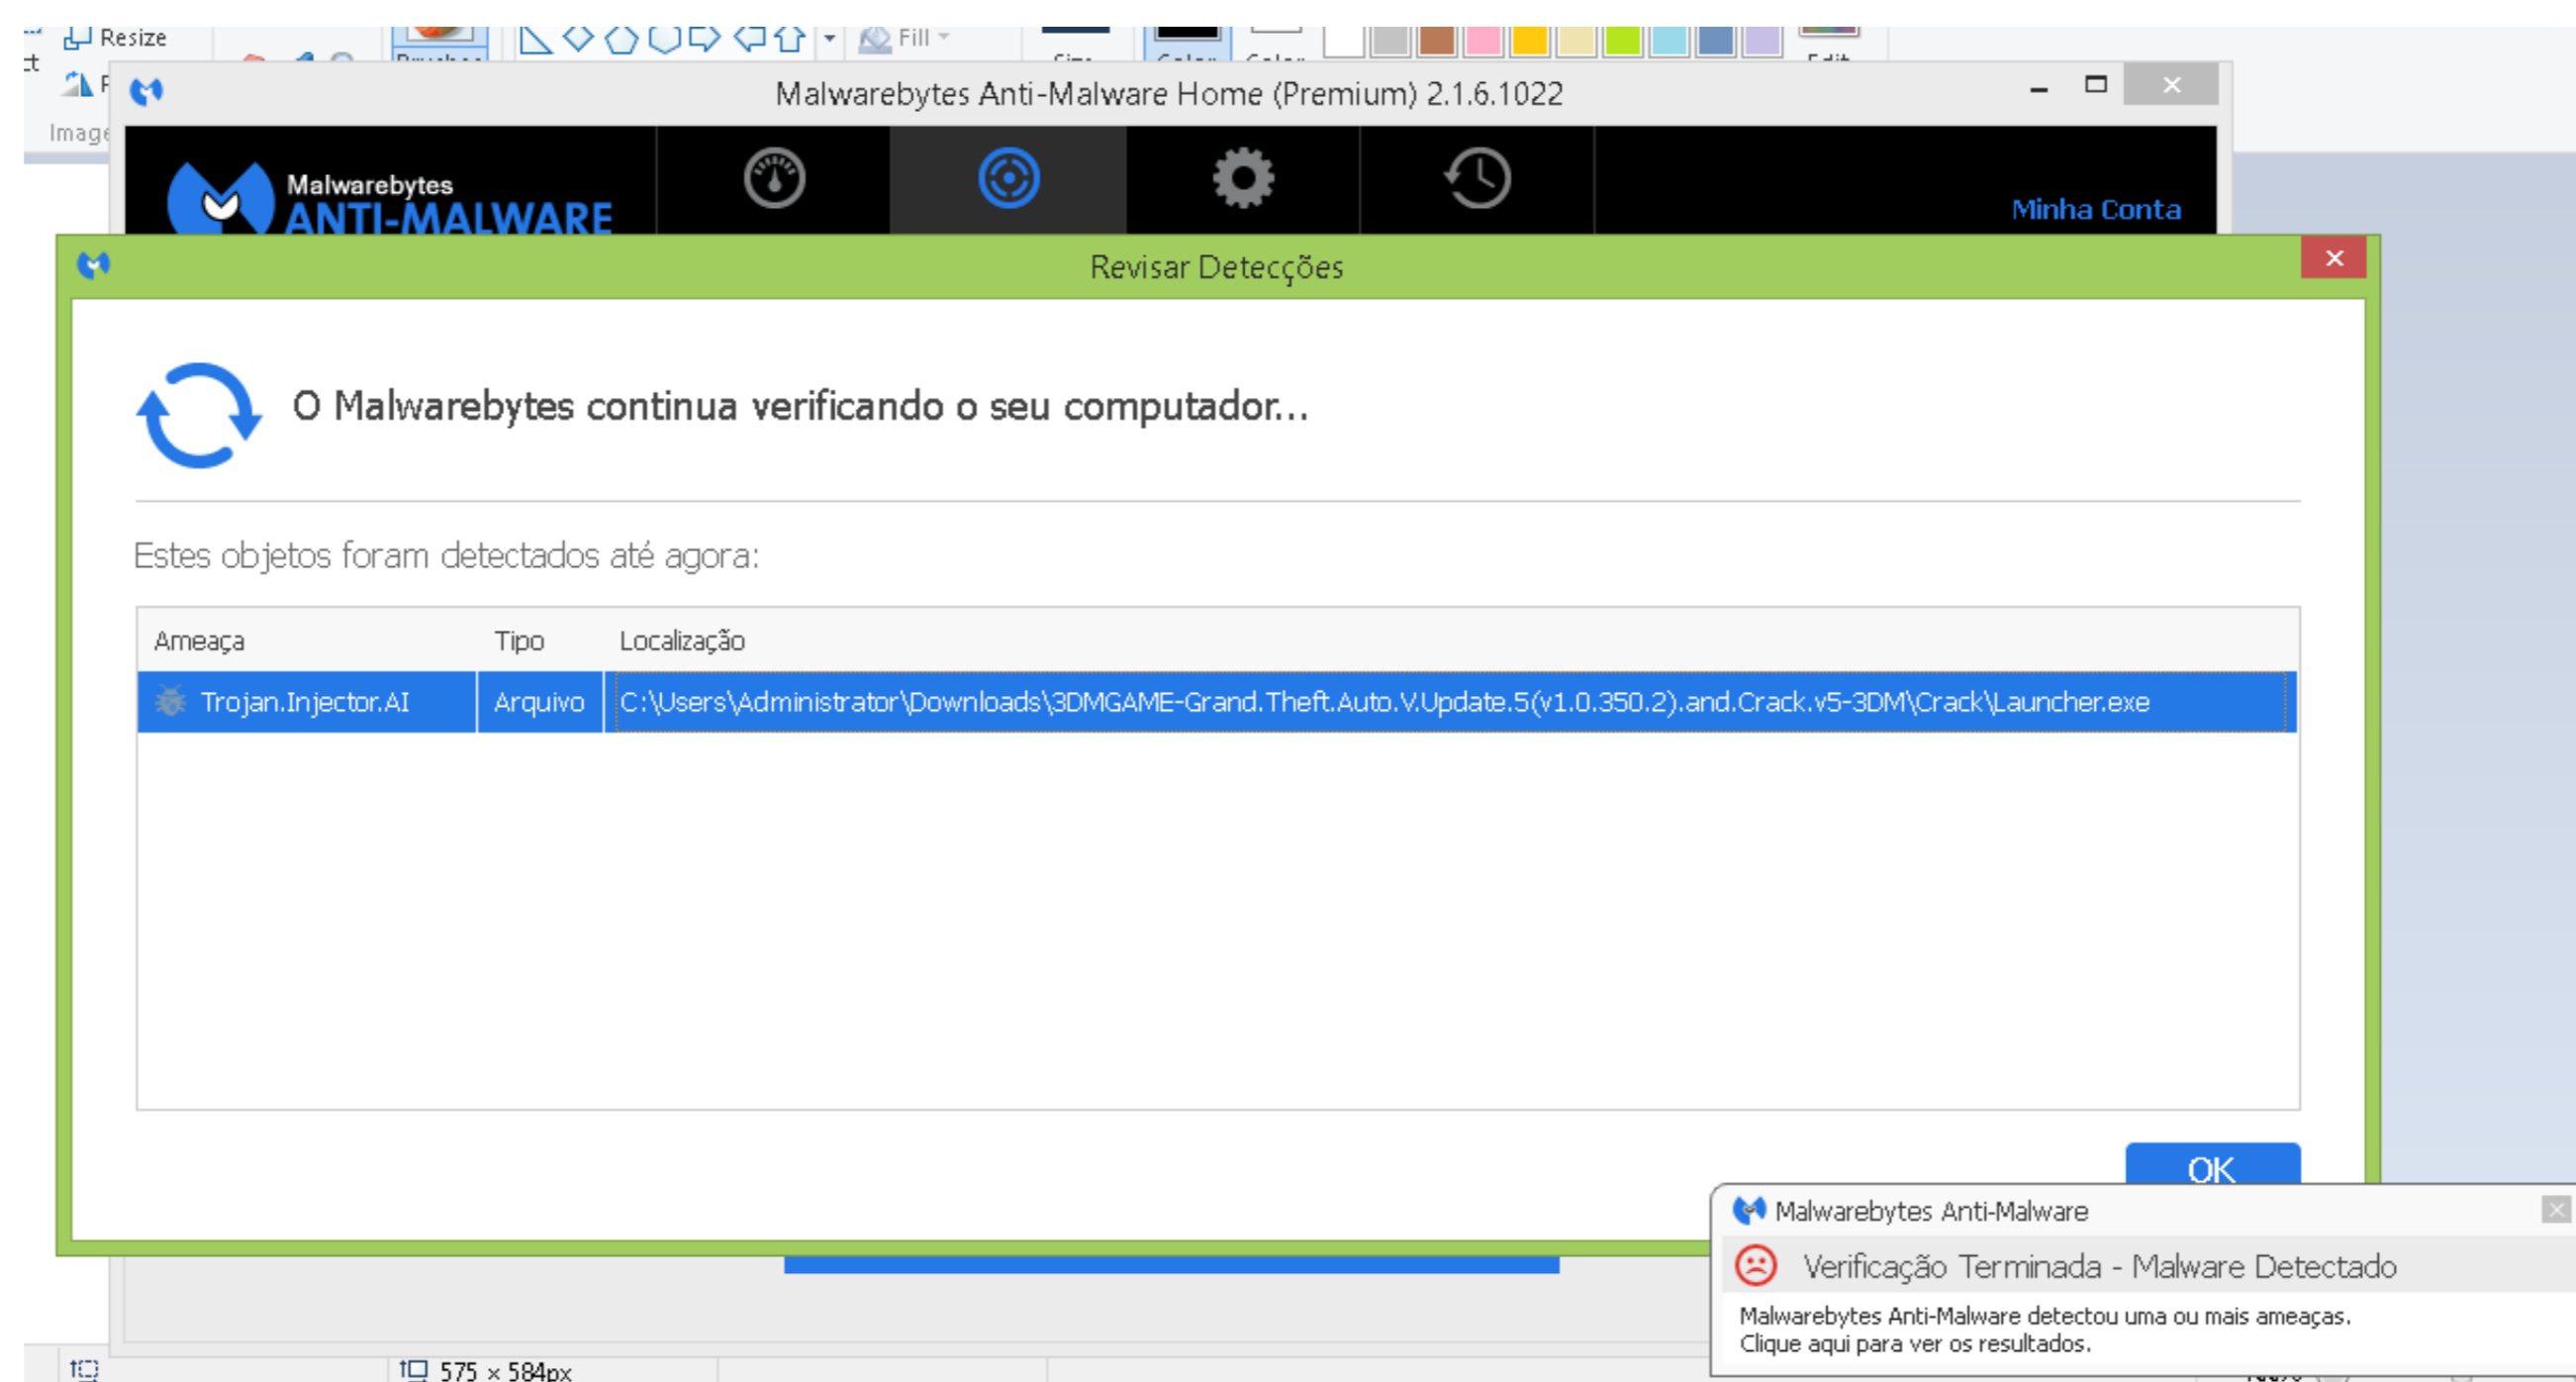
Resize

Fill

Image

Malwarebytes Anti-Malware Home (Premium) 2.1.6.1022

Malwarebytes
ANTI-MALWARE

Minha Conta

Revisar Detecções

O Malwarebytes continua verificando o seu computador...

Estes objetos foram detectados até agora:

| Ameaça | Tipo | Localização |
|---|---|---|
| Trojan.Injector.AI | Arquivo | C:\Users\Administrator\Downloads\3DMGAME-Grand.Theft.Auto.V.Update.5(v1.0.350.2).and.Crack.v5-3DM\Crack\Launcher.exe |

OK

Malwarebytes Anti-Malware

Verificação Terminada - Malware Detectado

Malwarebytes Anti-Malware detectou uma ou mais ameaças.
Clique aqui para ver os resultados.

575 × 584px